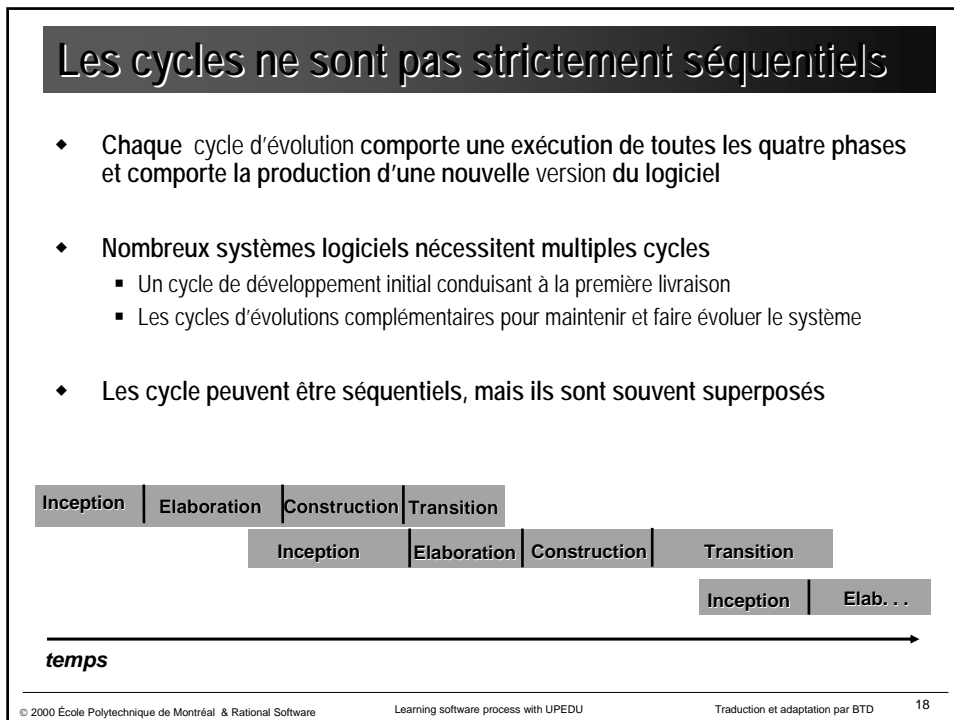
Les cycles ne sont pas strictement séquentiels

- Chaque cycle d'évolution comporte une exécution de toutes les quatre phases et comporte la production d'une nouvelle version du logiciel

- Nombreux systèmes logiciels nécessitent multiples cycles
  - Un cycle de développement initial conduisant à la première livraison
  - Les cycles d'évolutions complémentaires pour maintenir et faire évoluer le système

- Les cycle peuvent être séquentiels, mais ils sont souvent superposés

Inception | Elaboration | Construction | Transition

Inception | Elaboration | Construction | Transition

Inception | Elab. . .

temps

© 2000 École Polytechnique de Montréal & Rational Software

Learning software process with UPEDU

Traduction et adaptation par BTD

18